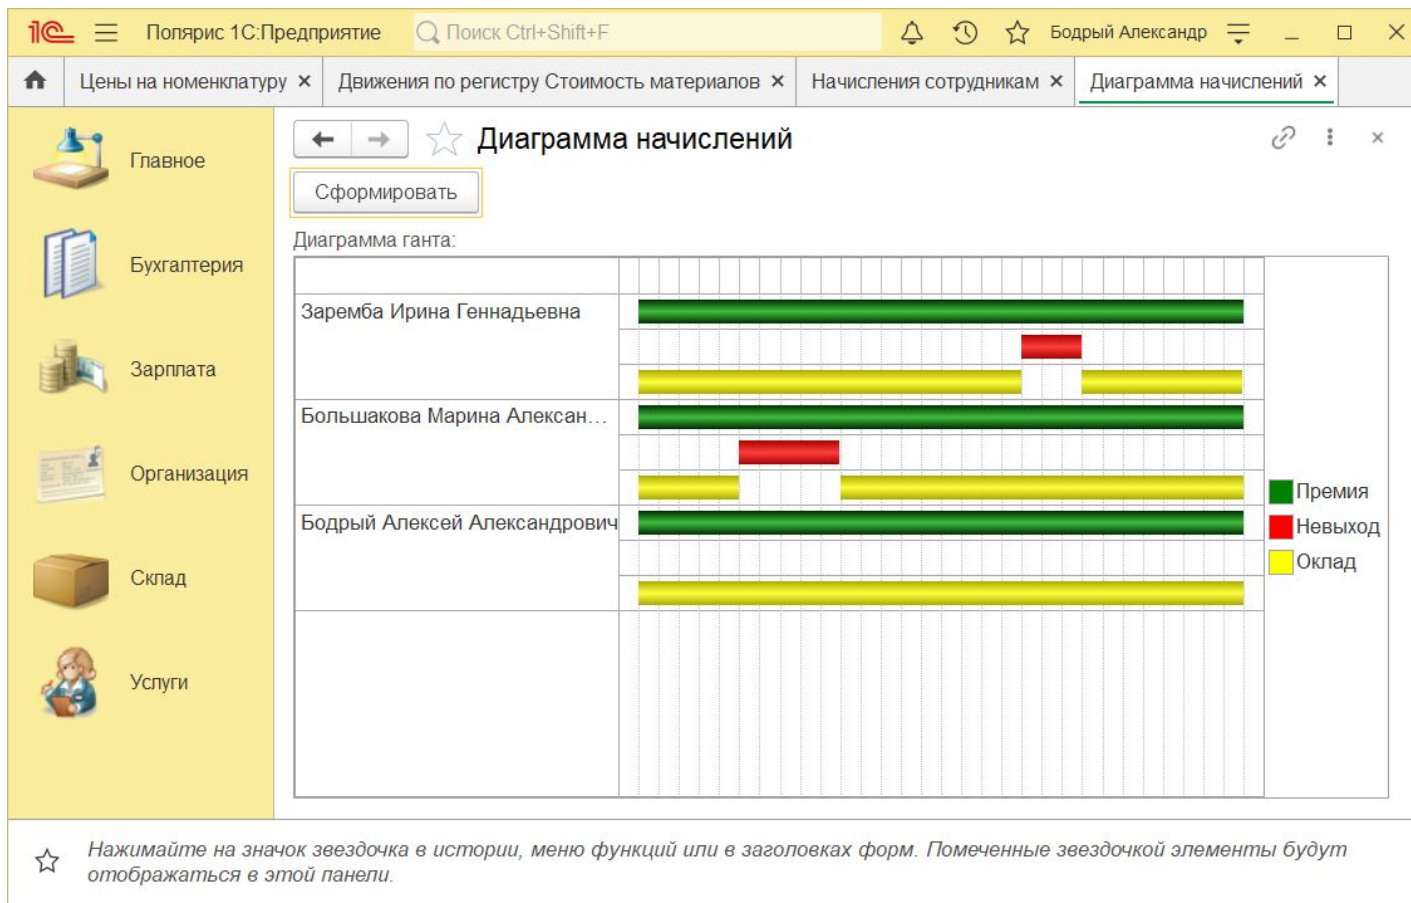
1С Полярис 1С:Предприятие Поиск Ctrl+Shift+F Бодрый Александр

Цены на номенклатуру × Движения по регистру Стоимость материалов × Начисления сотрудникам × Диаграмма начислений ×

Главное
Бухгалтерия
Зарплата
Организация
Склад
Услуги

Диаграмма начислений

Сформировать

Диаграмма ганта:

Заремба Ирина Геннадьевна
Большакова Марина Алексан...
Бодрый Алексей Александрович

Премия
Невыход
Оклад

Нажимайте на значок звездочка в истории, меню функций или в заголовках форм. Помеченные звездочкой элементы будут отображаться в этой панели.